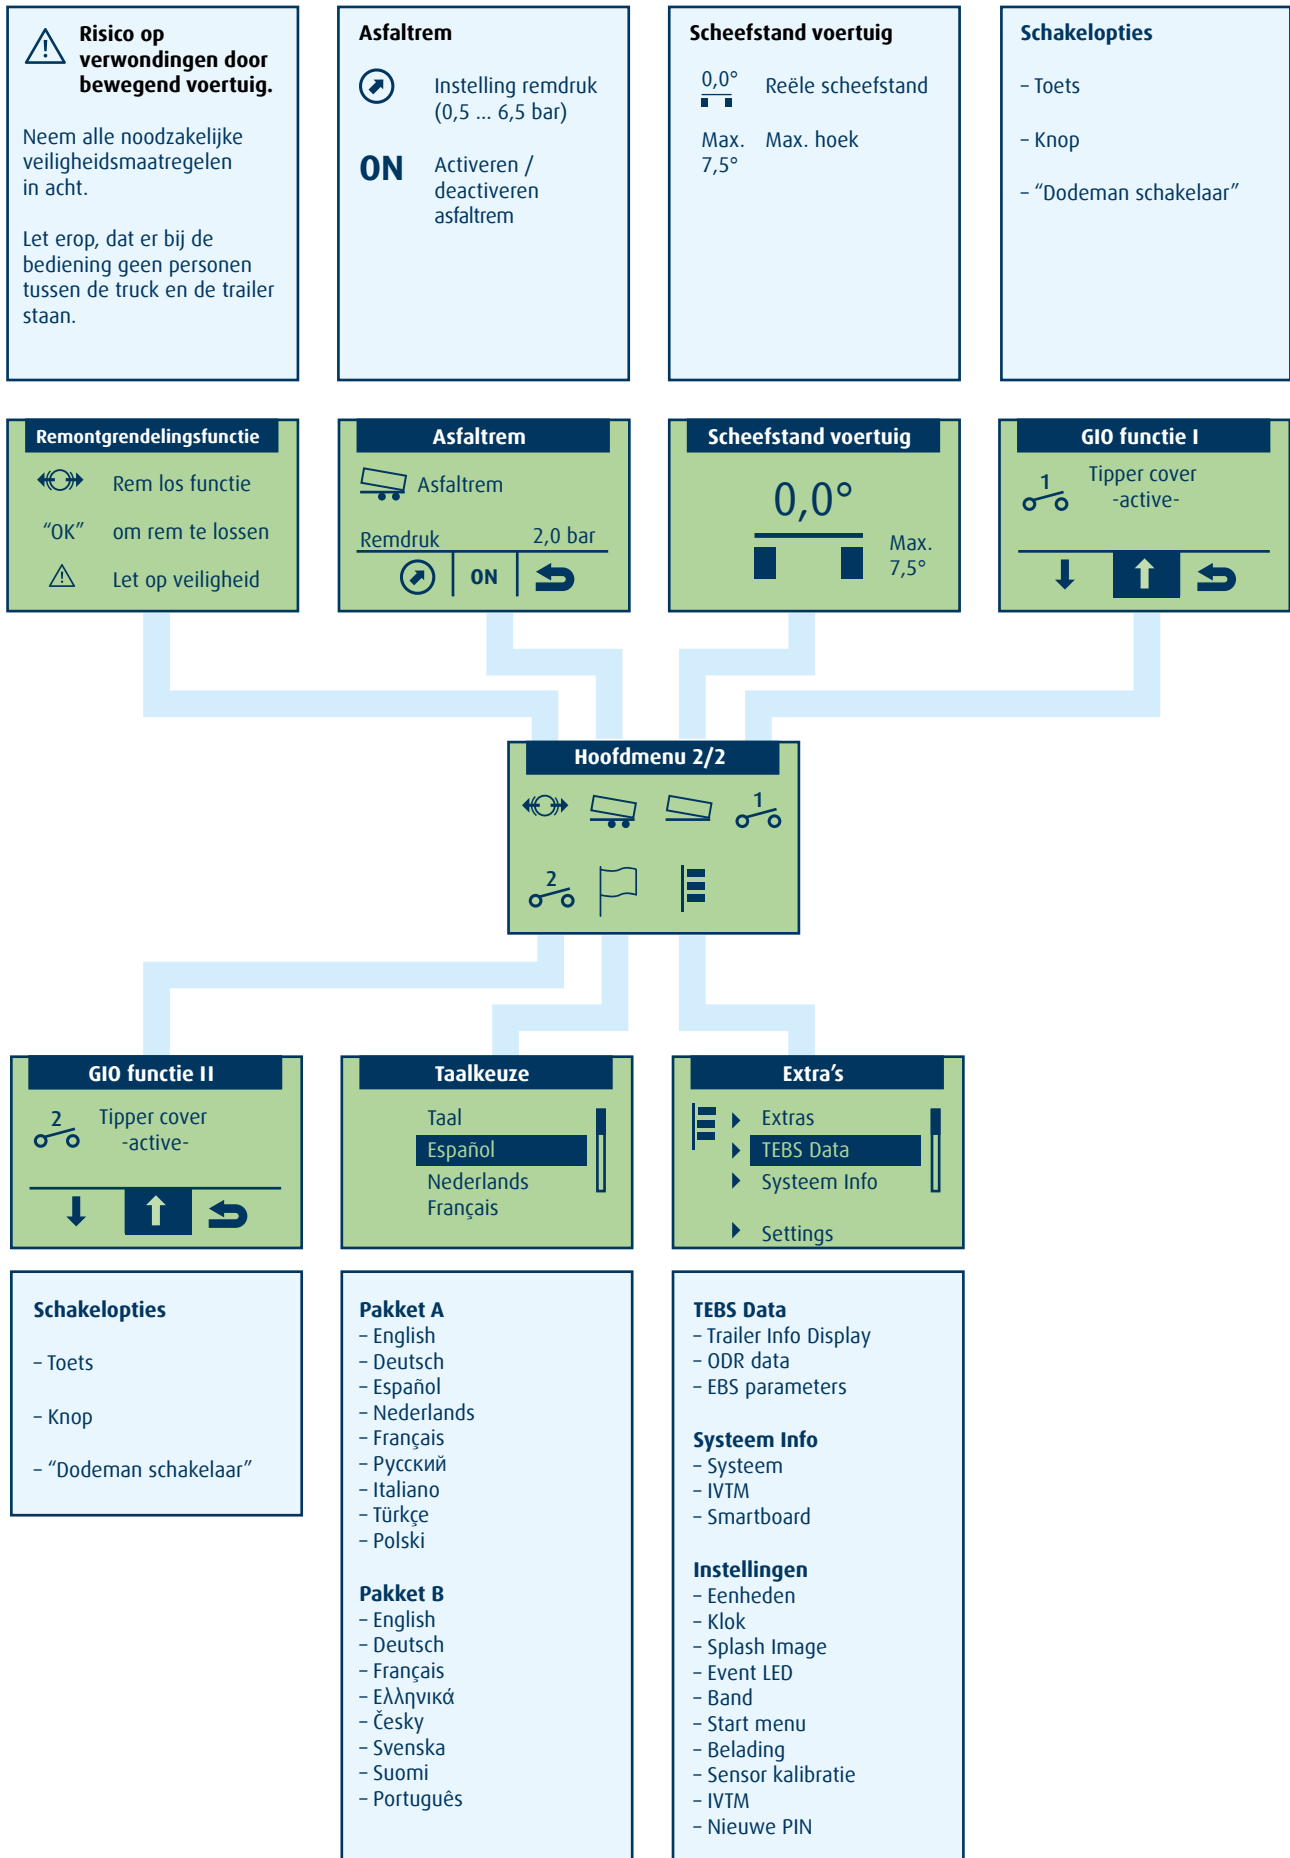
Risico op verwondingen door bewegend voertuig.

Neem alle noodzakelijke veiligheidsmaatregelen in acht.

Let erop, dat er bij de bediening geen personen tussen de truck en de trailer staan.

Asfaltrem

Instelling remdruk (0,5 ... 6,5 bar)

ON Activeren / deactiveren asfaltrem

Scheefstand voertuig

0,0° Reële scheefstand

Max. 7,5° Max. hoek

Schakelopties

– Toets

– Knop

– “Dodeman schakelaar”

Remontgrendelingsfunctie

Rem los functie

“OK” om rem te lossen

Let op veiligheid

Asfaltrem

Asfaltrem

Remdruk 2,0 bar

ON

Scheefstand voertuig

0,0°

Max. 7,5°

GIO functie I

1 Tipper cover -active-

Hoofdmenu 2/2

1

2

GIO functie II

2 Tipper cover -active-

Taalkeuze

Taal
Español
Nederlands
Français

Extra’s

Extras
TEBS Data
Systeem Info
Settings

Schakelopties

– Toets

– Knop

– “Dodeman schakelaar”

Pakket A
– English
– Deutsch
– Español
– Nederlands
– Français
– Русский
– Italiano
– Türkçe
– Polski

Pakket B
– English
– Deutsch
– Français
– Ελληνικά
– Česky
– Svenska
– Suomi
– Português

TEBS Data
– Trailer Info Display
– ODR data
– EBS parameters

Systeem Info
– Systeem
– IVTM
– Smartboard

Instellingen
– Eenheden
– Klok
– Splash Image
– Event LED
– Band
– Start menu
– Belading
– Sensor kalibratie
– IVTM
– Nieuwe PIN